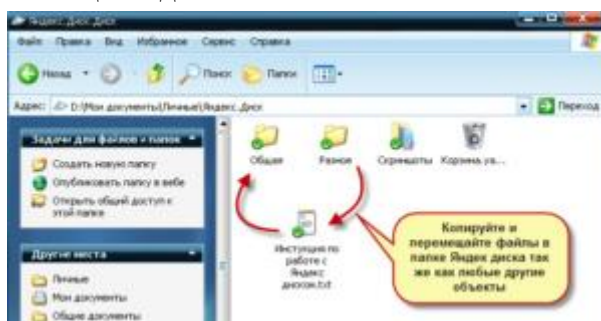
Яндекс.Диск

Файл Правка Вид Избранное Сервис Справка

Назад Поиск Папки

Адрес: D:\Мои документы\Личные\Яндекс.Диск

Переход

Задачи для файлов и папок

Создать новую папку

Опубликовать папку в вебе

Открыть общий доступ к этой папке

Другие места

Личные

Мои документы

Общие документы

Общая

Разное

Скриншоты

Корзина уа...

Инструкция по работе с Яндекс диском.txt

Копируйте и перемещайте файлы в папке Яндекс диска так же как любые другие объекты